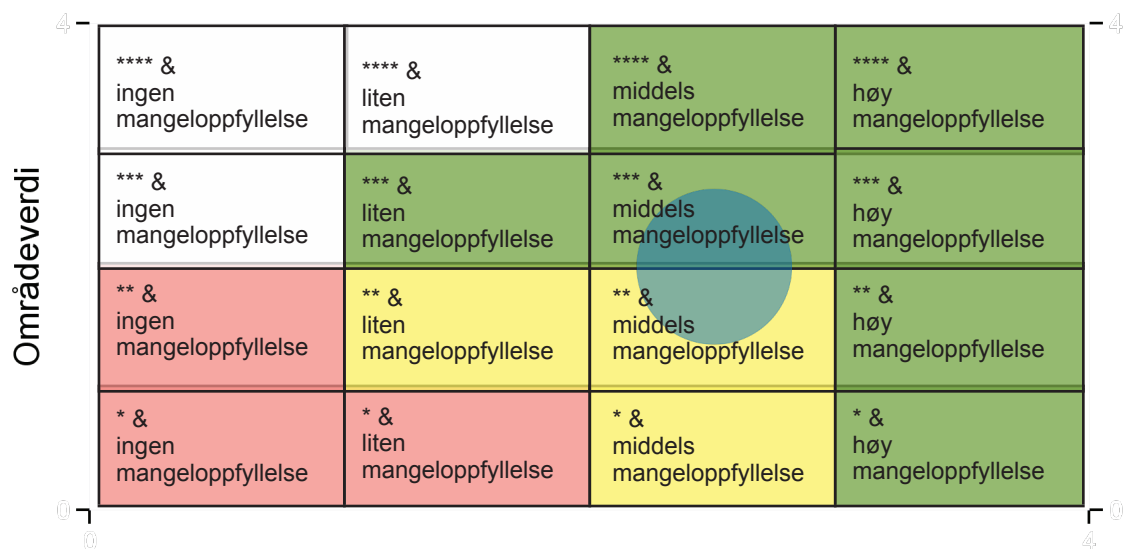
4 4

Områdeverdi

| | | | |
|---|---|---|---|
| **** & ingen mangeloppfyllelse | **** & liten mangeloppfyllelse | **** & middels mangeloppfyllelse | **** & høy mangeloppfyllelse |
| *** & ingen mangeloppfyllelse | *** & liten mangeloppfyllelse | *** & middels mangeloppfyllelse | *** & høy mangeloppfyllelse |
| ** & ingen mangeloppfyllelse | ** & liten mangeloppfyllelse | ** & middels mangeloppfyllelse | ** & høy mangeloppfyllelse |
| * & ingen mangeloppfyllelse | * & liten mangeloppfyllelse | * & middels mangeloppfyllelse | * & høy mangeloppfyllelse |

0 0
0 4